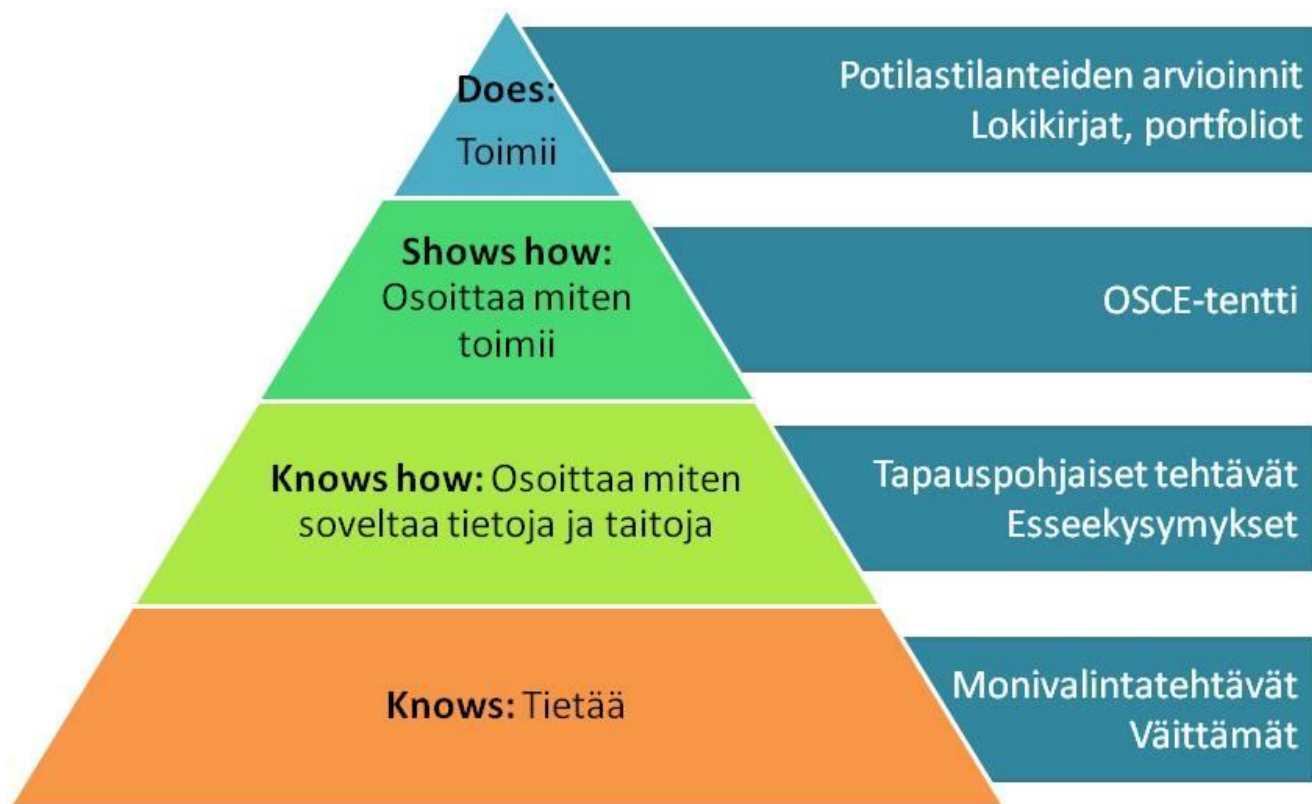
Does:
Toimii

Potilastilanteiden arvioinnit
Lokikirjat, portfoliot

Shows how:
Osoittaa miten toimii

OSCE-tentti

Knows how: Osoittaa miten soveltaa tietoja ja taitoja

Tapauspohjaiset tehtävät
Esseekysymykset

Knows: Tietää

Monivalintatehtävät
Väittämät